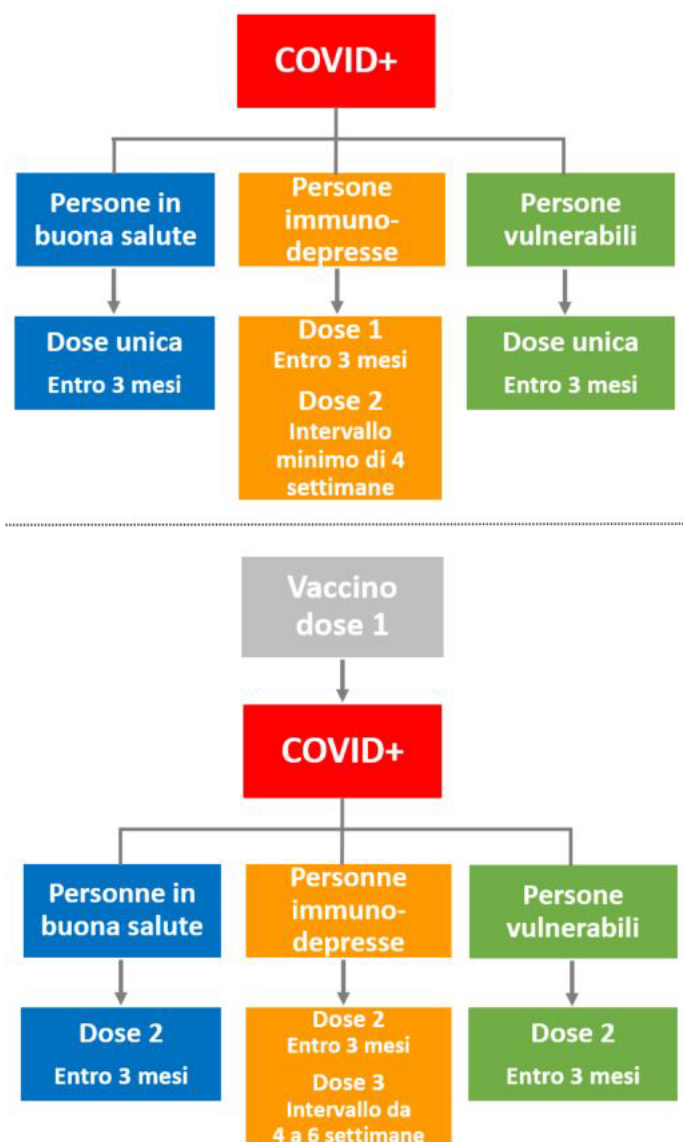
COVID+

Persone in buona salute

Persone immunodepresse

Persone vulnerabili

Dose unica
Entro 3 mesi

Dose 1
Entro 3 mesi
Dose 2
Intervallo minimo di 4 settimane

Dose unica
Entro 3 mesi

Vaccino dose 1

COVID+

Personne in buona salute

Personne immunodepresse

Persone vulnerabili

Dose 2
Entro 3 mesi

Dose 2
Entro 3 mesi
Dose 3
Intervallo da 4 a 6 settimane

Dose 2
Entro 3 mesi